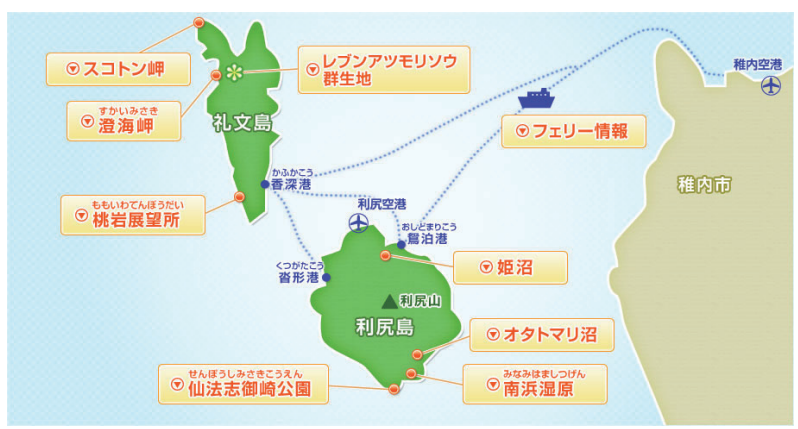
スコトン岬

すかいみさき
澄海岬

レブンアツモリソウ
群生地

礼文島

稚内空港

フェリー情報

稚内市

かふかこう
香深港

ももいわてんぼうだい
桃岩展望所

利尻空港

おしどまりこう
鴛泊港

くつがたこう
沓形港

姫沼

利尻山

利尻島

オタトマリ沼

せんぽうしみさきこうえん
仙法志御崎公園

みなみはましつげん
南浜湿原